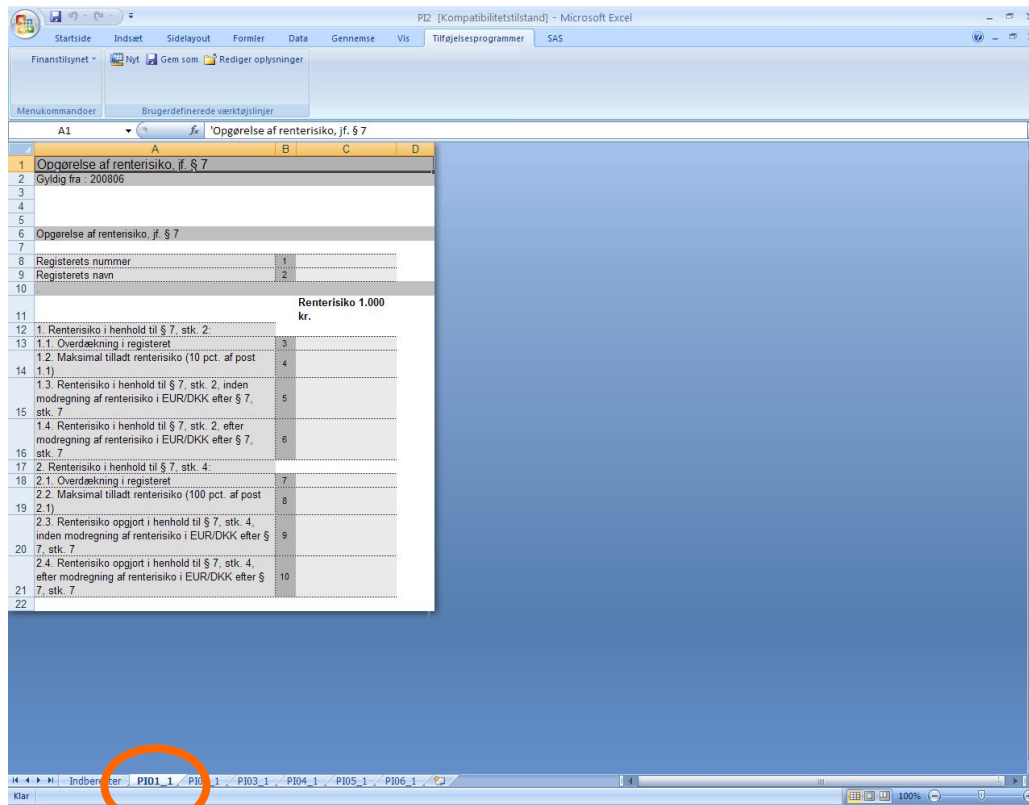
PI2 [Kompatibilitetstilstand] - Microsoft Excel

Startside Indsæt Sidelayout Formler Data Gennemse Vis Tilføjelsesprogrammer SAS

Finanstilsynet Nyt Gem som Rediger oplysninger

Menukommandoer Brugerdefinerede værktøjslinjer

A1 $f_x$ 'Opgørelse af renterisiko, jf. § 7

| | A | B | C | D |
|---|---|---|---|---|
| 1 | Opgørelse af renterisiko, jf. § 7 | | | |
| 2 | Gyldig fra : 200806 | | | |
| 3 | | | | |
| 4 | | | | |
| 5 | | | | |
| 6 | Opgørelse af renterisiko, jf. § 7 | | | |
| 7 | | | | |
| 8 | Registerets nummer | 1 | | |
| 9 | Registerets navn | 2 | | |
| 10 | | | | |
| 11 | | | Renterisiko 1.000 kr. | |
| 12 | 1. Renterisiko i henhold til § 7, stk. 2: | | | |
| 13 | 1.1. Overdækning i registeret | 3 | | |
| 14 | 1.2. Maksimal tilladt renterisiko (10 pct. af post 1.1) | 4 | | |
| 15 | 1.3. Renterisiko i henhold til § 7, stk. 2, inden modregning af renterisiko i EUR/DKK efter § 7, stk. 7 | 5 | | |
| 16 | 1.4. Renterisiko i henhold til § 7, stk. 2, efter modregning af renterisiko i EUR/DKK efter § 7, stk. 7 | 6 | | |
| 17 | 2. Renterisiko i henhold til § 7, stk. 4: | | | |
| 18 | 2.1. Overdækning i registeret | 7 | | |
| 19 | 2.2. Maksimal tilladt renterisiko (100 pct. af post 2.1) | 8 | | |
| 20 | 2.3. Renterisiko opgjort i henhold til § 7, stk. 4, inden modregning af renterisiko i EUR/DKK efter § 7, stk. 7 | 9 | | |
| 21 | 2.4. Renterisiko opgjort i henhold til § 7, stk. 4, efter modregning af renterisiko i EUR/DKK efter § 7, stk. 7 | 10 | | |
| 22 | | | | |

Indberetter PI01_1 PI02_1 PI03_1 PI04_1 PI05_1 PI06_1

Klar 100%